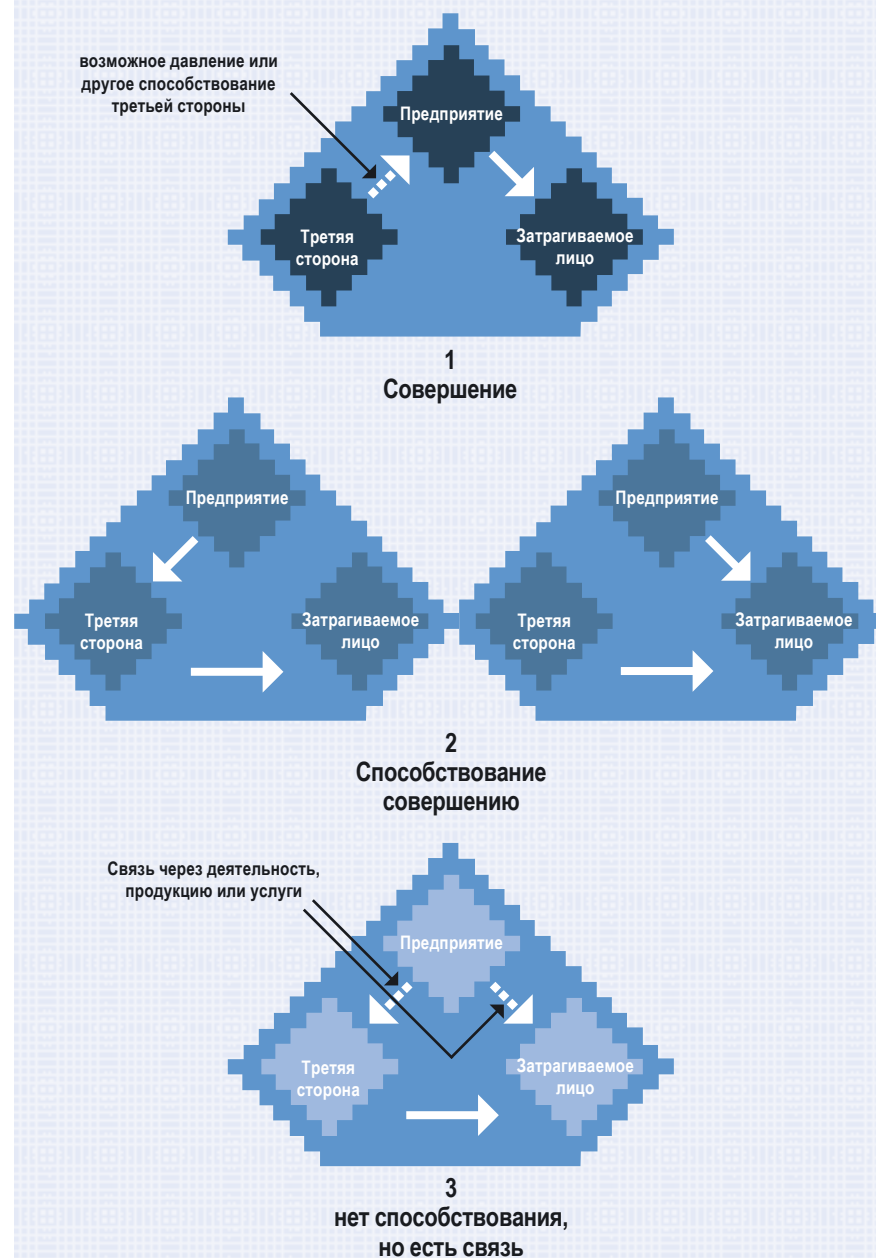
возможное давление или другое способствование третьей стороны

Предприятие

Третья сторона

Затрагиваемое лицо

1
Совершение

Предприятие

Третья сторона

Затрагиваемое лицо

Предприятие

Третья сторона

Затрагиваемое лицо

2
Способствование совершению

Связь через деятельность, продукцию или услуги

Предприятие

Третья сторона

Затрагиваемое лицо

3
нет способствования, но есть связь